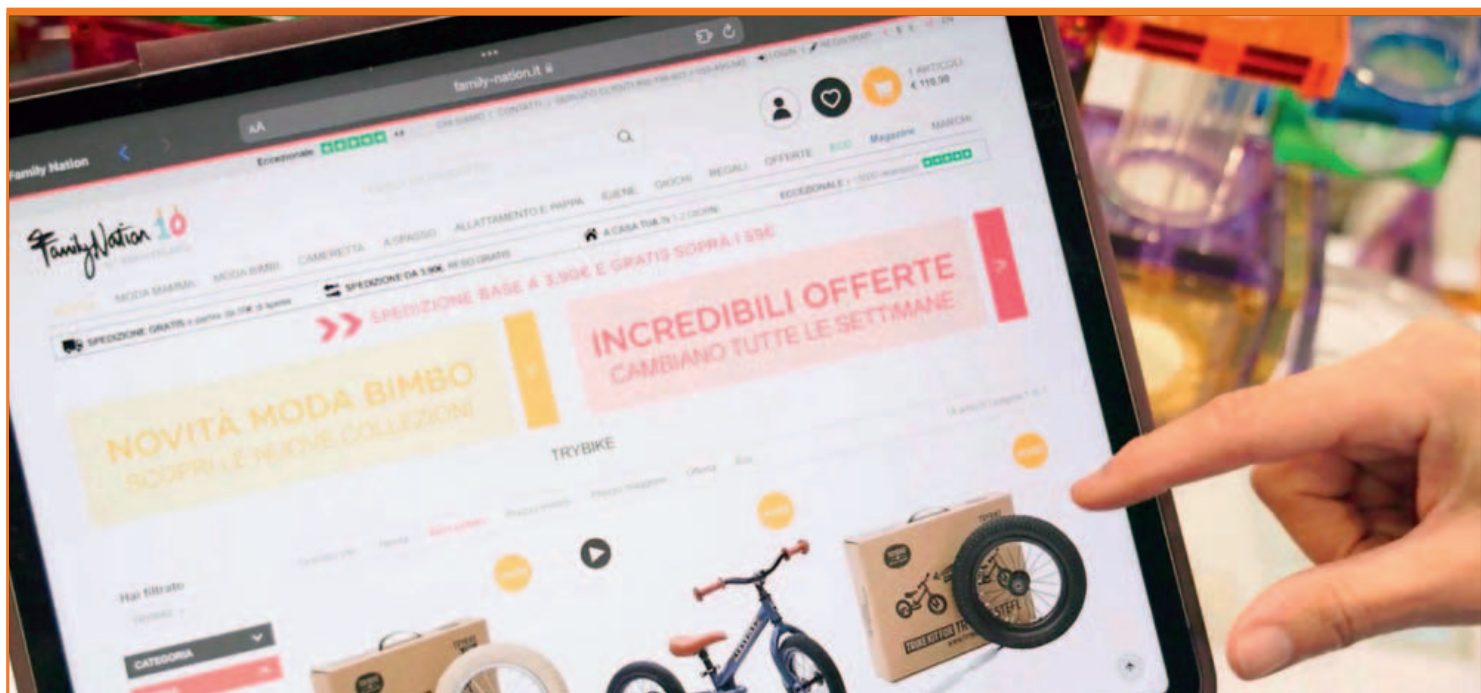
family-nation.it

aA

Family Nation

Eccezionale

1 ARTICOLI
€ 115,90

OFFERTE ECO Magazine MARCHI

REGALI GIOCHI IGIENE ALLATTAMENTO E PAPPA A SPASSO CAMERETTA MODA BIMBO MODA MAMMA

FamilyNation 10

SPEDIZIONE GRATIS

SPEDIZIONE DA 3,90€, RESO GRATIS

A CASA TUA IN 1-2 GIORNI

ECCEZIONALE

SPEDIZIONE BASE A 3,90€ E GRATIS SOPRA I 59€

INCREDIBILI OFFERTE
CAMBIANO TUTTE LE SETTIMANE

NOVITÀ MODA BIMBO
SCOPRI LE NUOVE COLLEZIONI

TRYBIKE

Offerta Eco

Hai filtrato

CATEGORIA